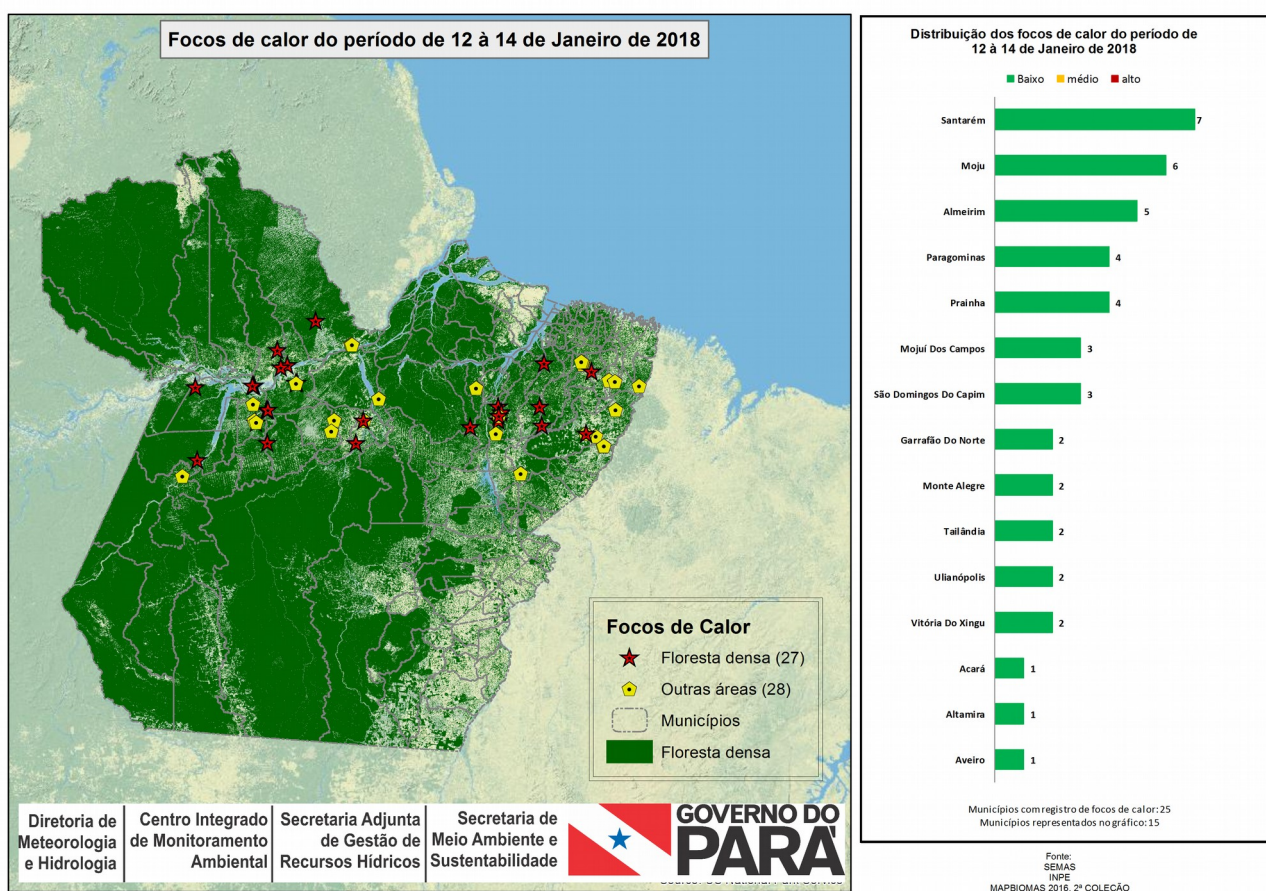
Focos de calor do período de 12 à 14 de Janeiro de 2018

Focos de Calor
Floresta densa (27)
Outras áreas (28)
Municípios
Floresta densa

Diretoria de Meteorologia e Hidrologia | Centro Integrado de Monitoramento Ambiental | Secretaria Adjunta de Gestão de Recursos Hídricos | Secretaria de Meio Ambiente e Sustentabilidade

GOVERNO DO PARÁ

Source: US National Park Service

Distribuição dos focos de calor do período de 12 à 14 de Janeiro de 2018

Baixo médio alto

| Município | Focos |
|---|---|
| Santarém | 7 |
| Moju | 6 |
| Almeirim | 5 |
| Paragominas | 4 |
| Prainha | 4 |
| Mojuí Dos Campos | 3 |
| São Domingos Do Capim | 3 |
| Garrafão Do Norte | 2 |
| Monte Alegre | 2 |
| Tailândia | 2 |
| Ulianópolis | 2 |
| Vitória Do Xingu | 2 |
| Acará | 1 |
| Altamira | 1 |
| Aveiro | 1 |

Municípios com registro de focos de calor: 25
Municípios representados no gráfico: 15

Fonte:
SEMAS
INPE
MAPBIOMAS 2016. 2ª COLEÇÃO